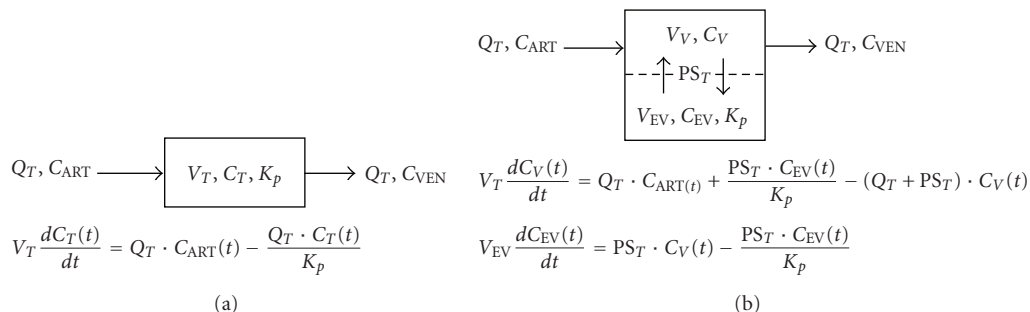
$Q_T, C_{\text{ART}}$

$V_T, C_T, K_p$

$Q_T, C_{\text{VEN}}$

$V_T \frac{dC_T(t)}{dt} = Q_T \cdot C_{\text{ART}}(t) - \frac{Q_T \cdot C_T(t)}{K_p}$

(a)

$Q_T, C_{\text{ART}}$

$V_V, C_V$

$\text{PS}_T$

$V_{\text{EV}}, C_{\text{EV}}, K_p$

$Q_T, C_{\text{VEN}}$

$V_T \frac{dC_V(t)}{dt} = Q_T \cdot C_{\text{ART}(t)} + \frac{\text{PS}_T \cdot C_{\text{EV}}(t)}{K_p} - (Q_T + \text{PS}_T) \cdot C_V(t)$

$V_{\text{EV}} \frac{dC_{\text{EV}}(t)}{dt} = \text{PS}_T \cdot C_V(t) - \frac{\text{PS}_T \cdot C_{\text{EV}}(t)}{K_p}$

(b)